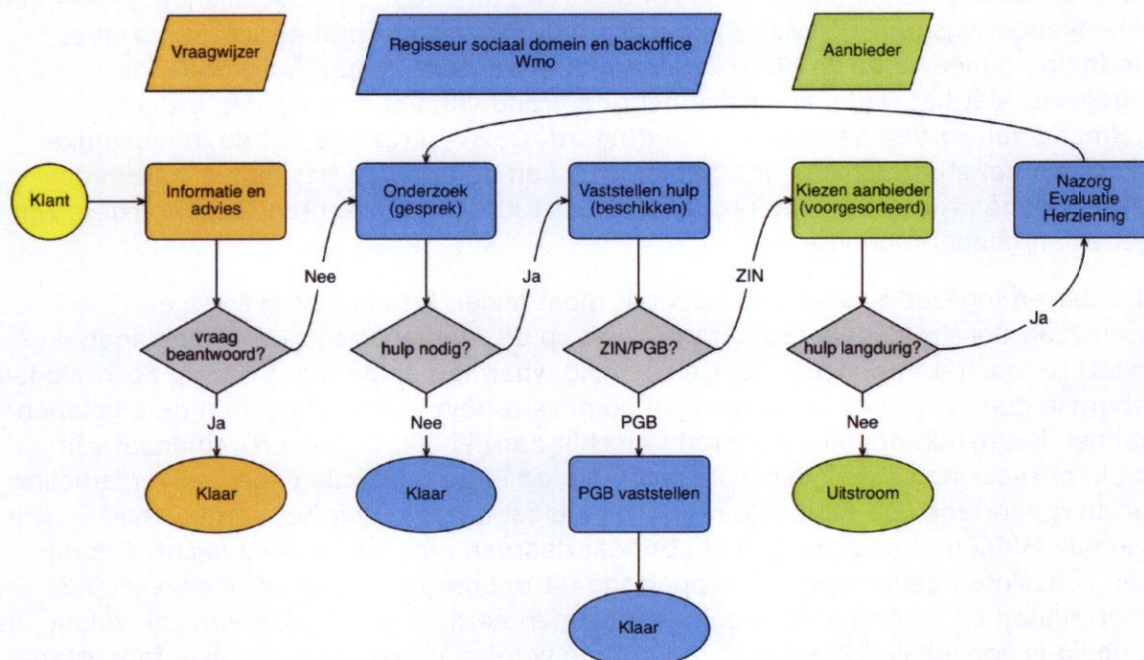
Vraagwijzer

Regisseur sociaal domein en backoffice Wmo

Aanbieder

Klant

Informatie en advies

Onderzoek (gesprek)

Vaststellen hulp (beschikken)

Kiezen aanbieder (voorgesorteerd)

Nazorg Evaluatie Herziening

Nee

Ja

ZIN

Ja

vraag beantwoord?

hulp nodig?

ZIN/PGB?

hulp langdurig?

Ja

Nee

PGB

Nee

Klaar

Klaar

PGB vaststellen

Uitstroom

Klaar